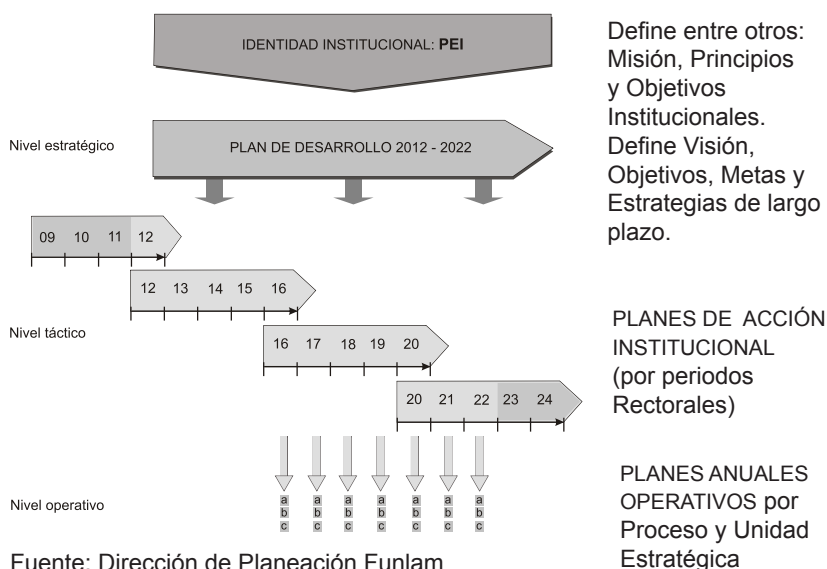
IDENTIDAD INSTITUCIONAL: **PEI**

Define entre otros: Misión, Principios y Objetivos Institucionales.

Nivel estratégico

PLAN DE DESARROLLO 2012 - 2022

Define Visión, Objetivos, Metas y Estrategias de largo plazo.

09 10 11 12

12 13 14 15 16

Nivel táctico

16 17 18 19 20

PLANES DE ACCIÓN INSTITUCIONAL (por periodos Rectorales)

20 21 22 23 24

a b c a b c a b c a b c a b c a b c a b c

Nivel operativo

PLANES ANUALES OPERATIVOS por Proceso y Unidad Estratégica

Fuente: Dirección de Planeación Funlam